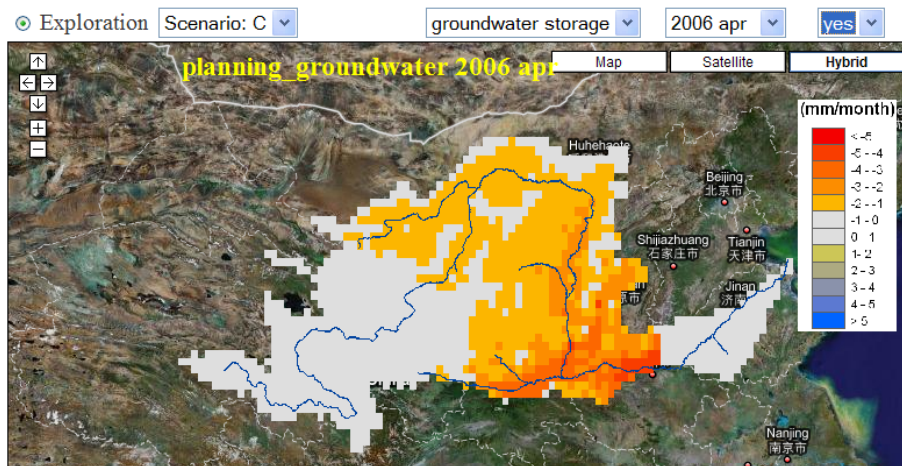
Exploration Scenario: C groundwater storage 2006 apr yes

Map Satellite Hybrid

planning_groundwater 2006 apr

(mm/month)
< -5
-5 - -4
-4 - -3
-3 - -2
-2 - -1
-1 - 0
0 - 1
1 - 2
2 - 3
3 - 4
4 - 5
> 5

Huhehaote
Beijing
北京市
Shijiazhuang
石家庄市
Tianjin
天津市
Jinan
济南
Nanjing
南京市